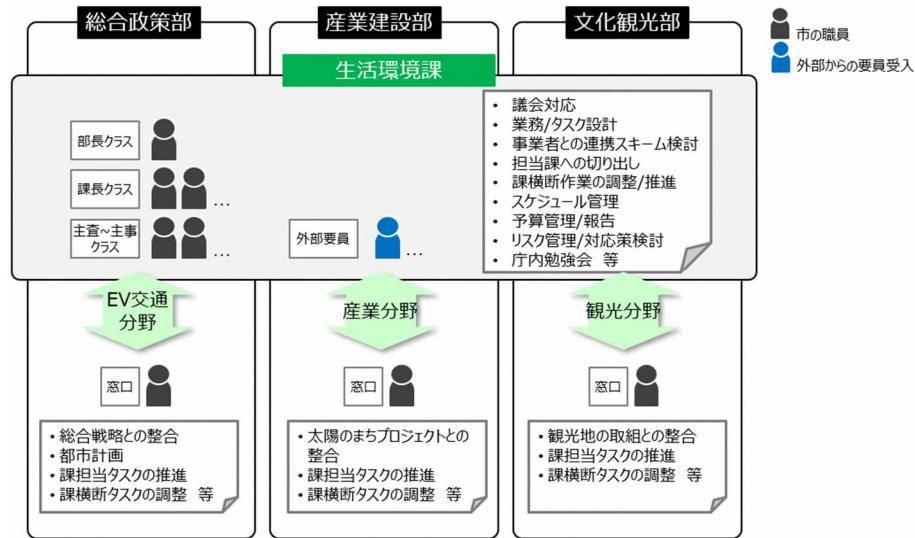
総合政策部

産業建設部

文化観光部

市の職員

外部からの要員受入

生活環境課

部長クラス

課長クラス …

主査~主事クラス …

外部要員 …

- 議会対応
- 業務/タスク設計
- 事業者との連携スキーム検討
- 担当課への切り出し
- 課横断作業の調整/推進
- スケジュール管理
- 予算管理/報告
- リスク管理/対応策検討
- 庁内勉強会 等

EV交通分野

産業分野

観光分野

窓口

窓口

窓口

- 総合戦略との整合
- 都市計画
- 課担当タスクの推進
- 課横断タスクの調整 等

- 太陽のまちプロジェクトとの整合
- 課担当タスクの推進
- 課横断タスクの調整 等

- 観光地の取組との整合
- 課担当タスクの推進
- 課横断タスクの調整 等